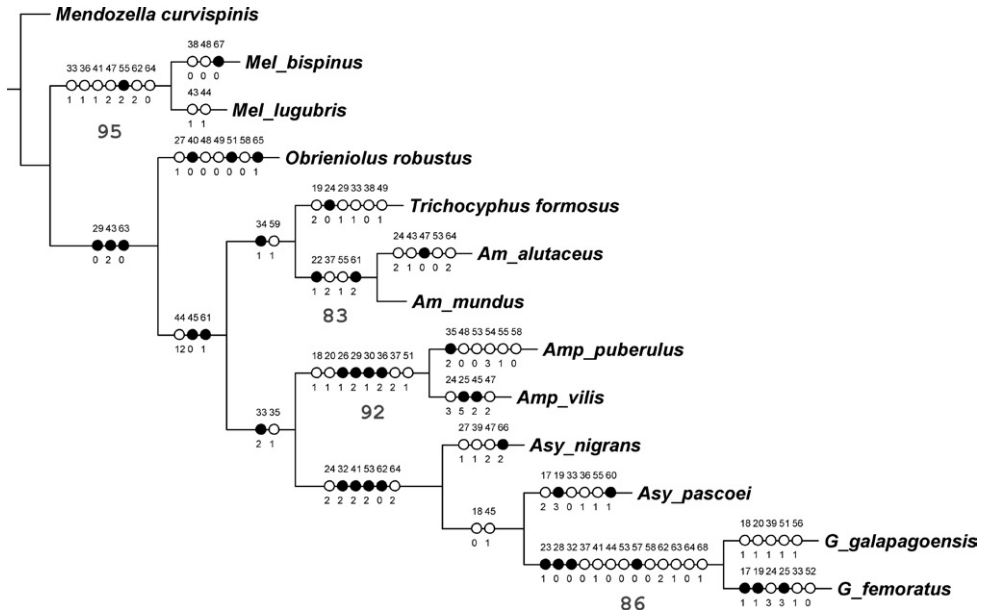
Mendozella curvispinis

33 36 41 47 55 62 64
1 1 1 2 2 2 0

38 48 67
0 0 0
Mel_bispinus

43 44
1 1
Mel_lugubris

95

27 40 48 49 51 58 65
1 0 0 0 0 0 1
Obrieniolus robustus

29 43 63
0 2 0

19 24 29 33 38 49
2 0 1 1 0 1
Trichocyphus formosus

34 59
1 1

22 37 55 61
1 2 1 2

24 43 47 53 64
2 1 0 0 2
Am_alutaceus

Am_mundus

83

44 45 61
12 0 1

35 48 53 54 55 58
2 0 0 3 1 0
Amp_puberulus

18 20 26 29 30 36 37 51
1 1 1 2 1 2 2 1

24 25 45 47
3 5 2 2
Amp_vilis

92

33 35
2 1

27 39 47 66
1 1 2 2
Asy_nigrans

24 32 41 53 62 64
2 2 2 2 0 2

17 19 33 36 55 60
2 3 0 1 1 1
Asy_pascoei

18 45
0 1

18 20 39 51 56
1 1 1 1 1
G_galapagoensis

23 28 32 37 41 44 53 57 58 62 63 64 68
1 0 0 0 1 0 0 0 0 2 1 0 1

17 19 24 25 33 52
1 1 3 3 1 0
G_femoratus

86